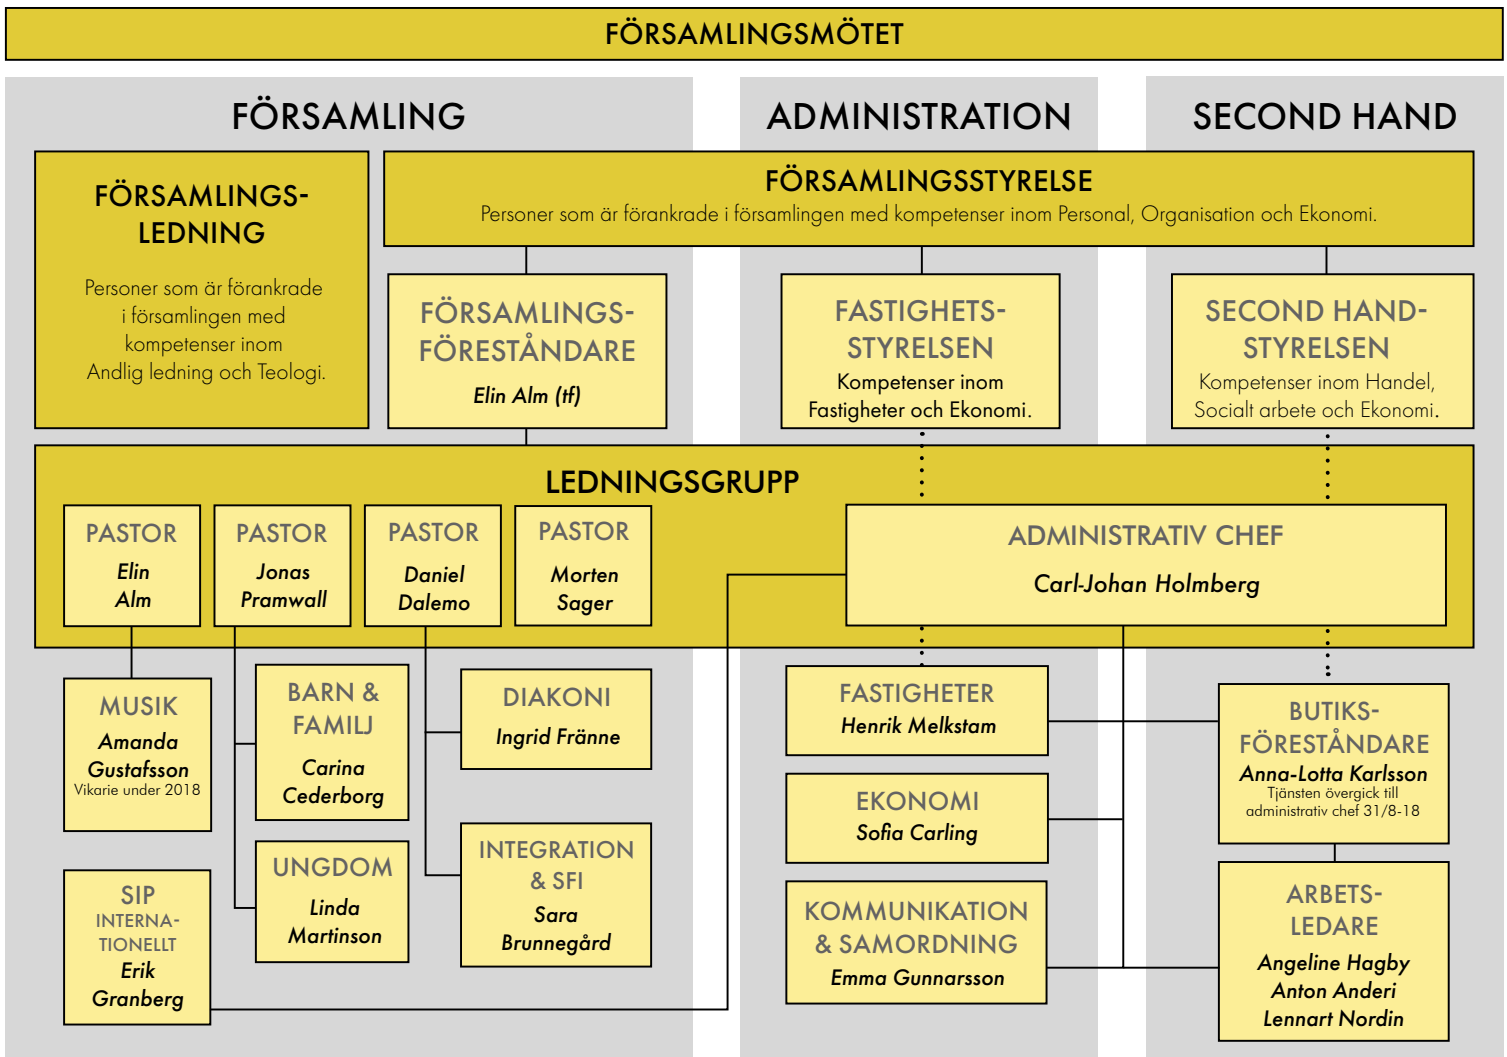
FÖRSAMLINGSMÖTET

FÖRSAMLING

ADMINISTRATION

SECOND HAND

FÖRSAMLINGSLEDNING

Personer som är förankrade i församlingen med kompetenser inom Andlig ledning och Teologi.

FÖRSAMLINGSSTYRELSE
Personer som är förankrade i församlingen med kompetenser inom Personal, Organisation och Ekonomi.

FÖRSAMLINGSFÖRESTÅNDARE
Elin Alm (tf)

FASTIGHETSSTYRELSEN
Kompetenser inom Fastigheter och Ekonomi.

SECOND HAND-STYRELSEN
Kompetenser inom Handel, Socialt arbete och Ekonomi.

LEDNINGSGRUPP

PASTOR
Elin Alm

PASTOR
Jonas Pramwall

PASTOR
Daniel Dalemo

PASTOR
Morten Sager

ADMINISTRATIV CHEF
Carl-Johan Holmberg

MUSIK
Amanda Gustafsson
Vikarie under 2018

BARN & FAMILJ
Carina Cederborg

DIAKONI
Ingrid Fränne

FASTIGHETER
Henrik Melkstam

BUTIKSFÖRESTÅNDARE
Anna-Lotta Karlsson
Tjänsten övergick till administrativ chef 31/8-18

EKONOMI
Sofia Carling

SIP
INTERNATIONELLT
Erik Granberg

UNGDOM
Linda Martinson

INTEGRATION & SFI
Sara Brunnegård

KOMMUNIKATION & SAMORDNING
Emma Gunnarsson

ARBETSLEDARE
Angeline Hagby
Anton Anderi
Lennart Nordin